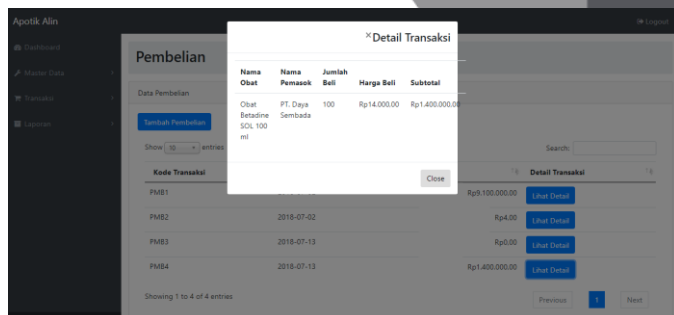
Apotik Alin

Logout

Dashboard

Master Data

Transaksi

Laporan

Pembelian

Data Pembelian

Tambah Pembelian

Show 10 entries

Search:

| Kode Transaksi | | | Detail Transaksi |
|---|---|---|---|
| PMB1 | | Rp9.100.000,00 | Lihat Detail |
| PMB2 | 2018-07-02 | Rp4,00 | Lihat Detail |
| PMB3 | 2018-07-13 | Rp0,00 | Lihat Detail |
| PMB4 | 2018-07-13 | Rp1.400.000,00 | Lihat Detail |

Showing 1 to 4 of 4 entries

Previous 1 Next

×Detail Transaksi

| Nama Obat | Nama Pemasok | Jumlah Beli | Harga Beli | Subtotal |
|---|---|---|---|---|
| Obat Betadine SOL 100 ml | PT. Daya Sembada | 100 | Rp14.000,00 | Rp1.400.000,00 |

Close